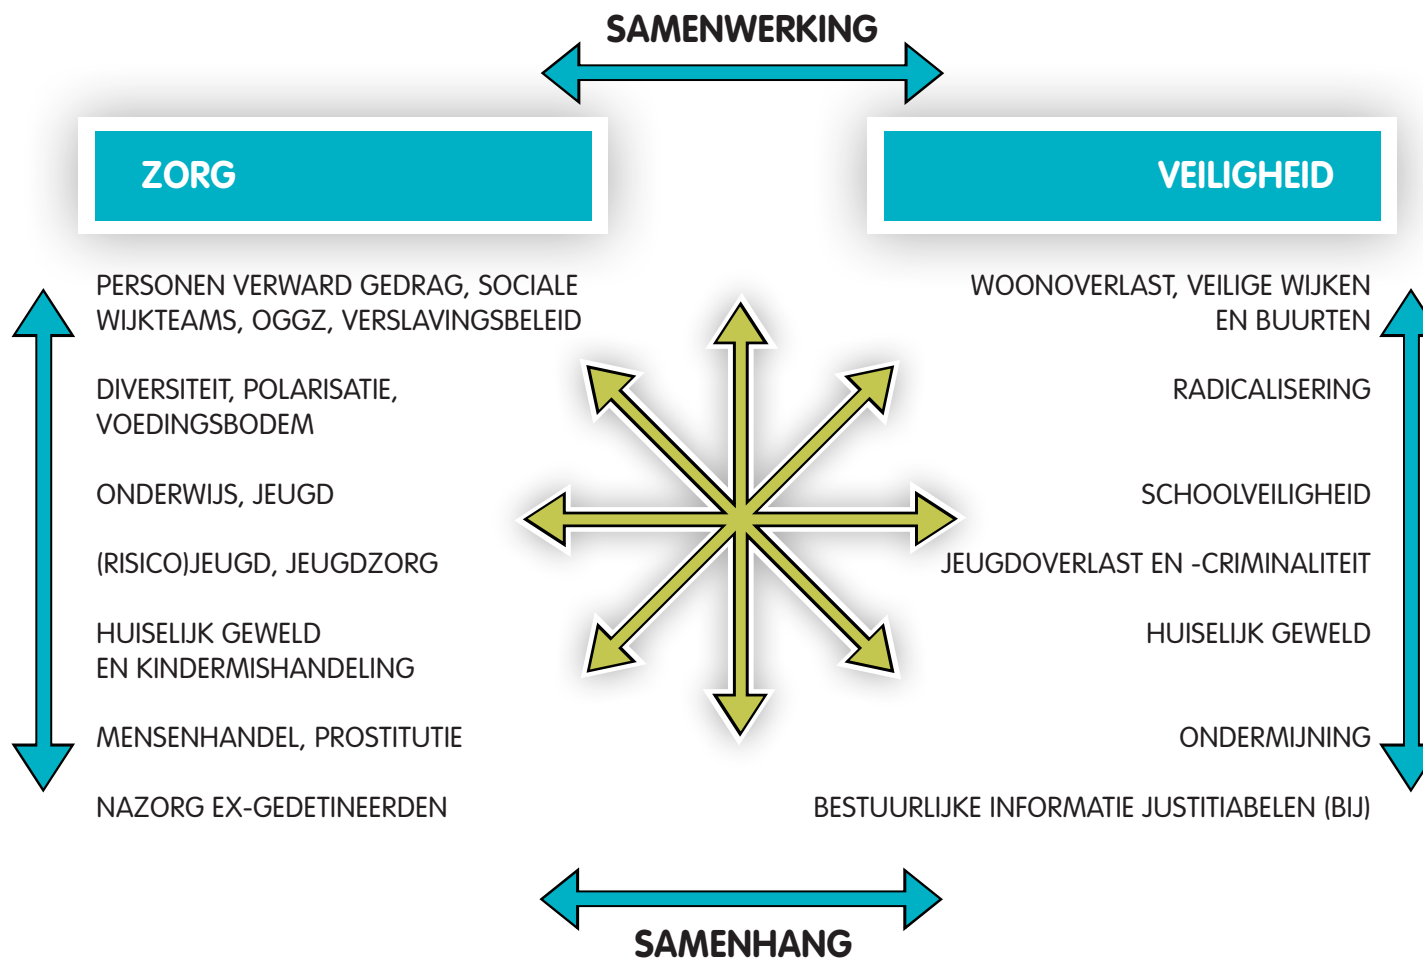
SAMENWERKING

ZORG

VEILIGHEID

PERSONEN VERWARD GEDRAG, SOCIALE WIJKTEAMS, OGGZ, VERSLAVINGSBELEID

DIVERSITEIT, POLARISATIE, VOEDINGSBODEM

ONDERWIJS, JEUGD

(RISICO)JEUGD, JEUGDZORG

HUISELIJK GEWELD EN KINDERMISHANDELING

MENSENHANDEL, PROSTITUTIE

NAZORG EX-GEDETINEERDEN

WOONOVERLAST, VEILIGE WIJKEN EN BUURTEN

RADICALISERING

SCHOOLVEILIGHEID

JEUGDOVERLAST EN -CRIMINALITEIT

HUISELIJK GEWELD

ONDERMIJNING

BESTUURLIJKE INFORMATIE JUSTITIABELEN (BIJ)

SAMENHANG